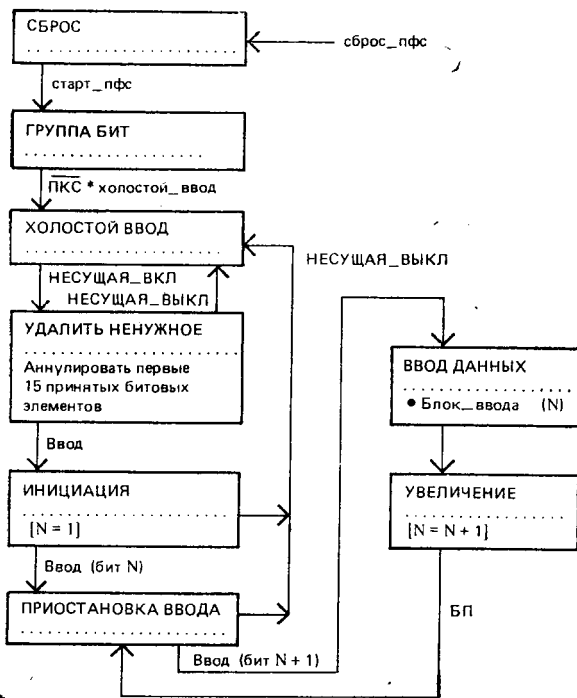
СБРОС

сброс_пфс

старт_пфс

ГРУППА БИТ

$\overline{ПКС}$ * холостой_ввод

ХОЛОСТОЙ ВВОД

НЕСУЩАЯ_ВЫКЛ

НЕСУЩАЯ_ВКЛ

НЕСУЩАЯ_ВЫКЛ

УДАЛИТЬ НЕНУЖНОЕ

Аннулировать первые 15 принятых битовых элементов

ВВОД ДАННЫХ

• Блок_ввода (N)

Ввод

ИНИЦИАЦИЯ

[N = 1]

УВЕЛИЧЕНИЕ

[N = N + 1]

Ввод (бит N)

ПРИОСТАНОВКА ВВОДА

БП

Ввод (бит N + 1)